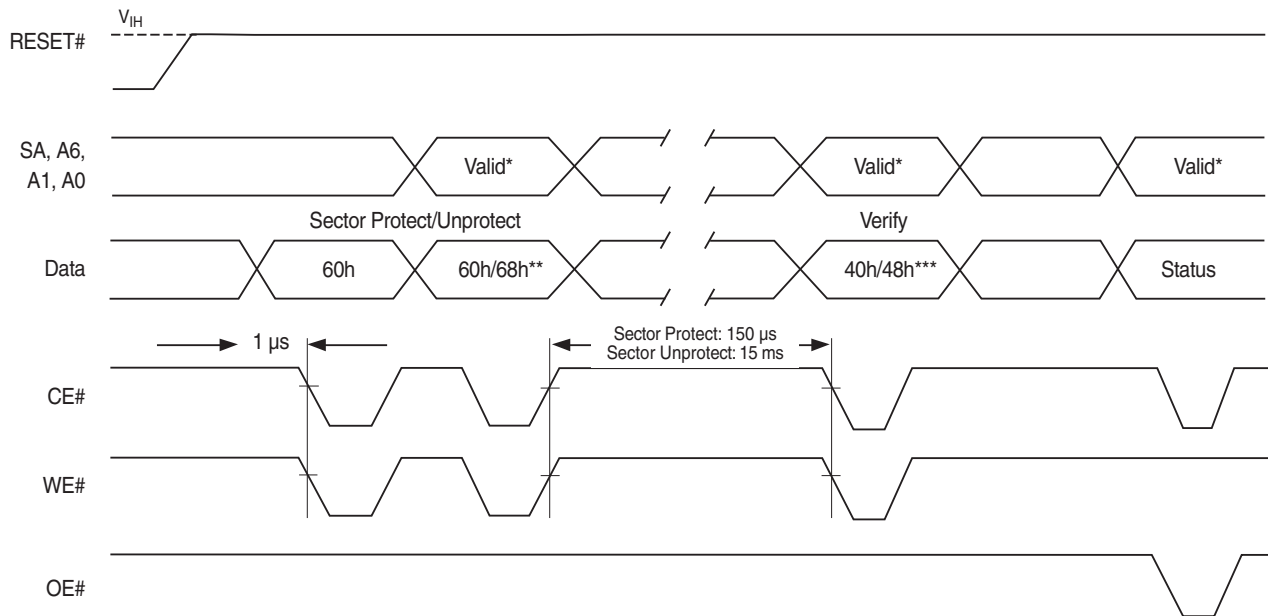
$V_{IH}$

RESET#

SA, A6, A1, A0

Valid*

Valid*

Valid*

Sector Protect/Unprotect

Verify

Data

60h

60h/68h**

40h/48h***

Status

1 μs

Sector Protect: 150 μs
Sector Unprotect: 15 ms

CE#

WE#

OE#